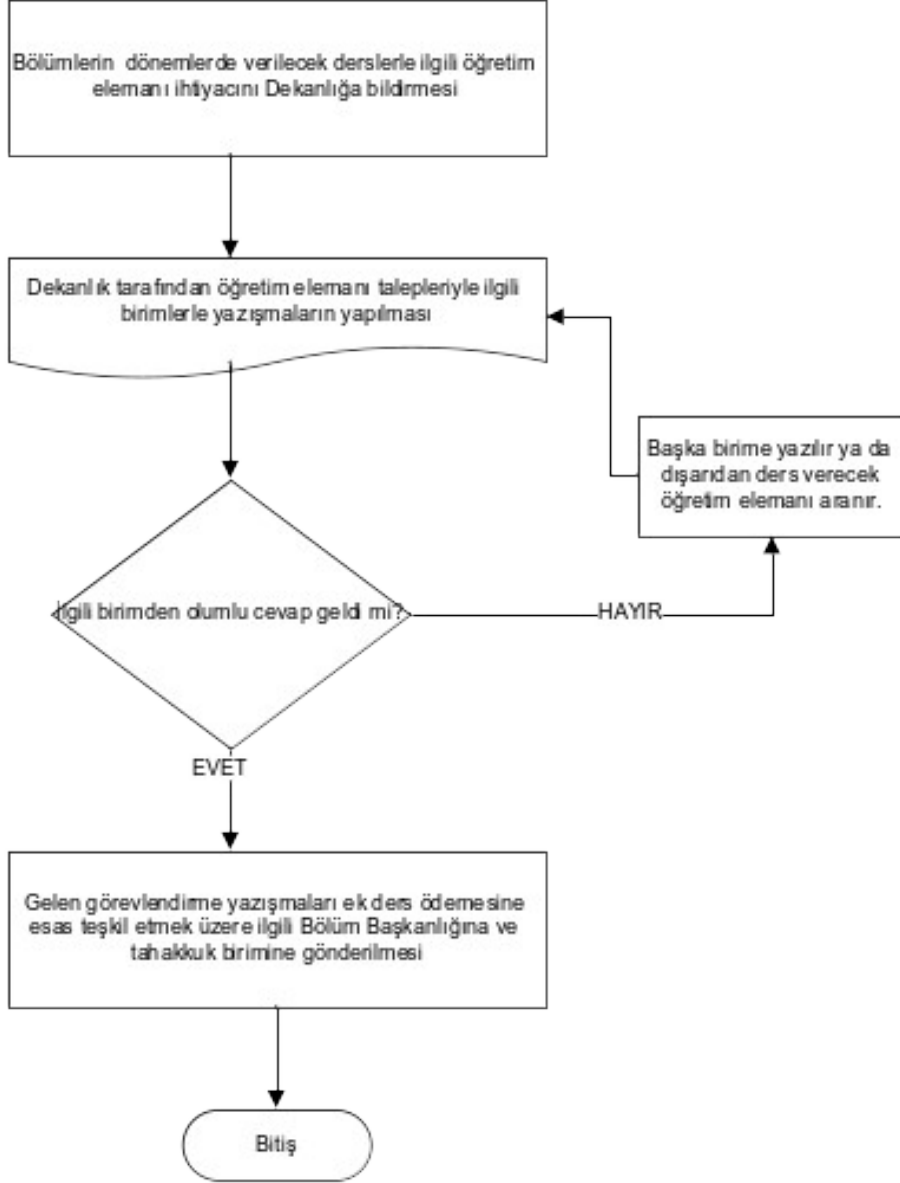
Bölümlerin dönemlerde verilecek derslerle ilgili öğretim elemanı ihtiyacını Dekanlığa bildirmesi

Dekanlık tarafından öğretim elemanı talepleriyle ilgili birimlerle yazışmaların yapılması

Başka birime yazılır ya da dışarıdan ders verecek öğretim elemanı aranır.

İlgili birimden olumlu cevap geldi mi?

HAYIR

EVET

Gelen görevlendirme yazışmaları ek ders ödemesine esas teşkil etmek üzere ilgili Bölüm Başkanlığına ve tahakkuk birimine gönderilmesi

Bitiş